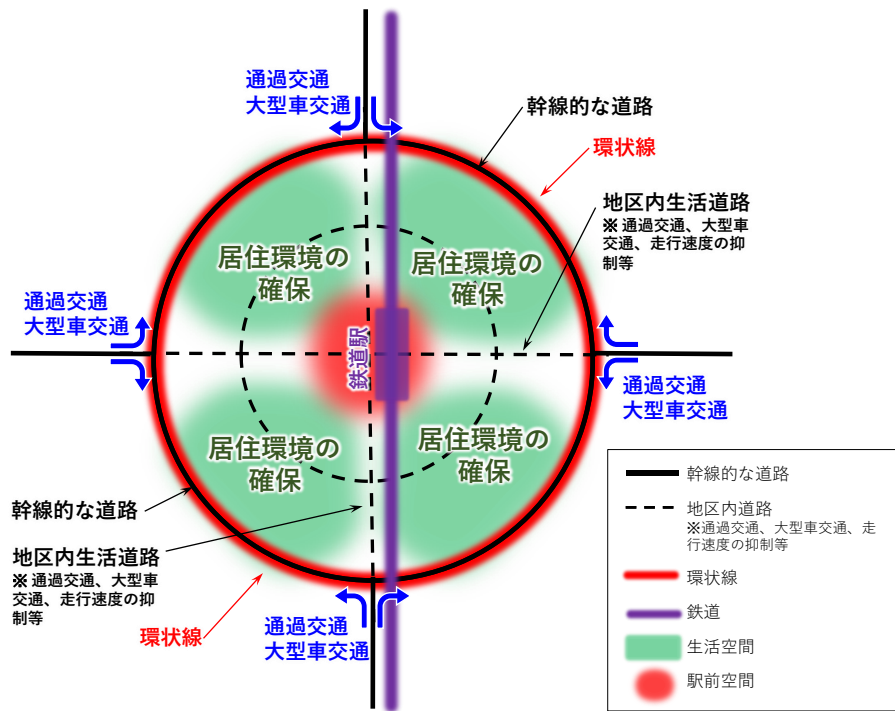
通過交通
大型車交通

幹線的な道路

環状線

地区内生活道路
※ 通過交通、大型車交通、走行速度の抑制等

居住環境の確保

居住環境の確保

通過交通
大型車交通

鉄道駅

通過交通
大型車交通

居住環境の確保

居住環境の確保

幹線的な道路

地区内生活道路
※ 通過交通、大型車交通、走行速度の抑制等

環状線

通過交通
大型車交通

幹線的な道路
地区内道路
※通過交通、大型車交通、走行速度の抑制等
環状線
鉄道
生活空間
駅前空間